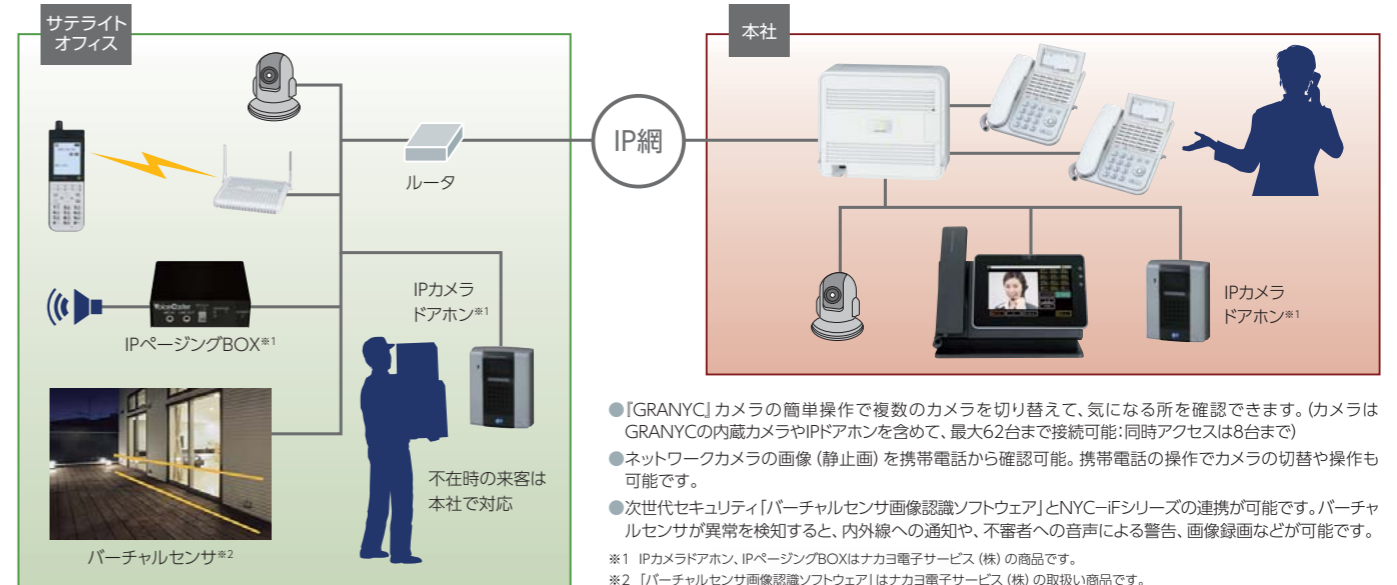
サテライトオフィス

ルータ

IPカメラドアホン※1

IPページングBOX※1

不在時の来客は本社で対応

バーチャルセンサ※2

IP網

本社

IPカメラドアホン※1

●『GRANYC』カメラの簡単操作で複数のカメラを切り替えて、気になる所を確認できます。(カメラはGRANYCの内蔵カメラやIPドアホンを含めて、最大62台まで接続可能:同時アクセスは8台まで)

●ネットワークカメラの画像(静止画)を携帯電話から確認可能。携帯電話の操作でカメラの切替や操作も可能です。

●次世代セキュリティ「バーチャルセンサ画像認識ソフトウェア」とNYC-iFシリーズの連携が可能です。バーチャルセンサが異常を検知すると、内外線への通知や、不審者への音声による警告、画像録画などが可能です。

※1 IPカメラドアホン、IPページングBOXはナカヨ電子サービス(株)の商品です。

※2 「バーチャルセンサ画像認識ソフトウェア」はナカヨ電子サービス(株)の取扱い商品です。